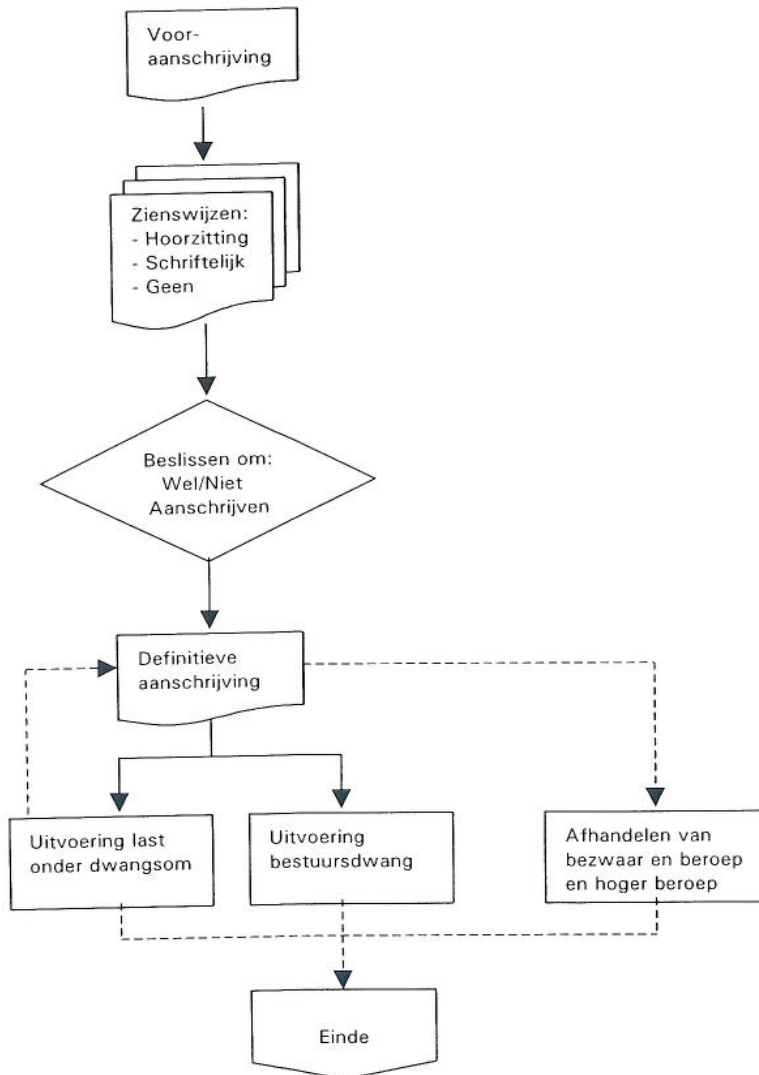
Voor-
aanschrijving

Zienswijzen:
- Hoorzitting
- Schriftelijk
- Geen

Beslissen om:
Wel/Niet
Aanschrijven

Definitieve
aanschrijving

Uitvoering last
onder dwangsom

Uitvoering
bestuursdwang

Afhandelen van
bezwaar en beroep
en hoger beroep

Einde